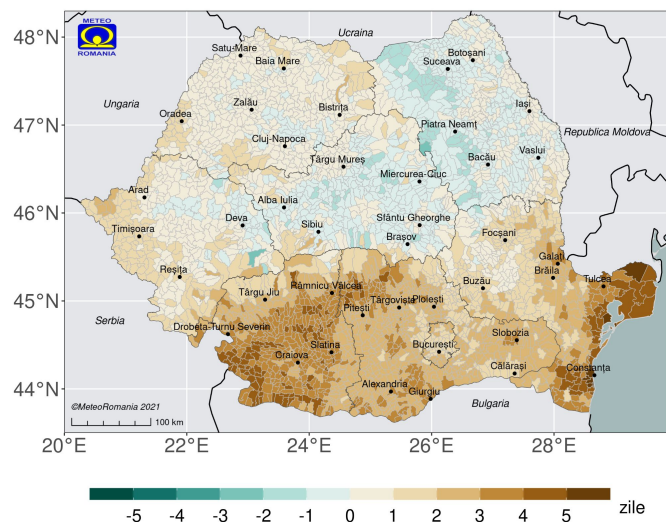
METEO
ROMANIA

48°N
47°N
46°N
45°N
44°N

20°E 22°E 24°E 26°E 28°E

Ucraina
Ungaria
Republica Moldova
Serbia
Bulgaria

Satu-Mare
Baia Mare
Botoșani
Suceava
Zalău
Bistrița
Iași
Oradea
Piatra Neamț
Cluj-Napoca
Târgu Mureș
Bacău
Vaslui
Miercurea-Ciuc
Arad
Alba Iulia
Deva
Sibiu
Sfântu Gheorghe
Timișoara
Brașov
Focșani
Galați
Reșița
Brăila
Târgu Jiu
Râmnicu Vâlcea
Buzău
Tulcea
Târgoviște
Ploiești
Pitești
Drobeta-Turnu Severin
Slobozia
Slatina
Craiova
București
Călărași
Constanța
Alexandria
Giurgiu

©MeteoRomania 2021
100 km

-5 -4 -3 -2 -1 0 1 2 3 4 5 zile